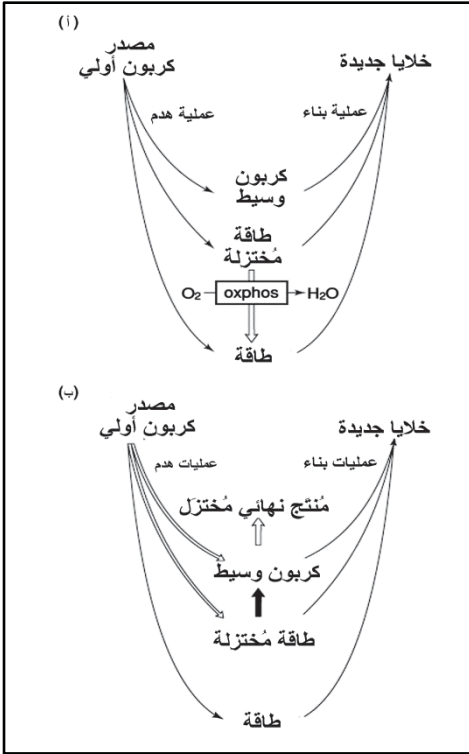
(أ)

مصدر كربون أولي

خلايا جديدة

عملية هدم

عملية بناء

كربون وسيط

طاقة مُختزلة

$O_2$ → oxphos → $H_2O$

طاقة

(ب)

مصدر كربون أولي

خلايا جديدة

عمليات هدم

عمليات بناء

مُنتَج نهائي مُختزل

كربون وسيط

طاقة مُختزلة

طاقة